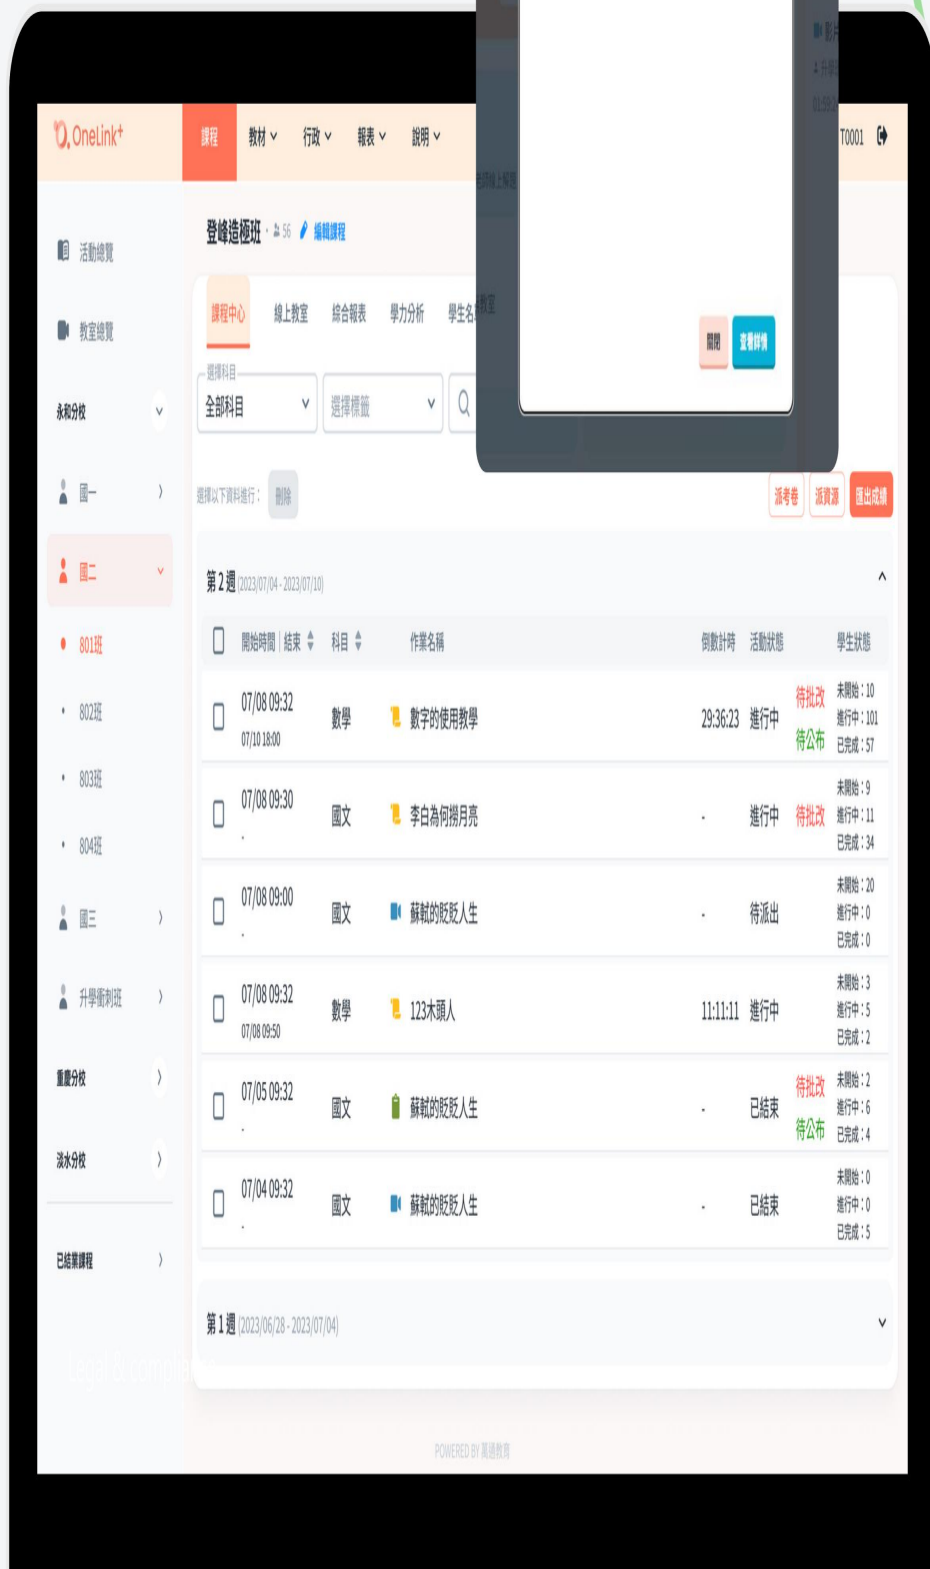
OneLink+ 課程 教材 行政 報表 說明 T0001

活動總覽
教室總覽
永和分校
國一
國二
801班
802班
803班
804班
國三
升學衝刺班
重慶分校
淡水分校
已結業課程

登峰造極班 · 56 編輯課程

課程中心 線上教室 綜合報表 學力分析 學生名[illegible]教室

選擇科目
全部科目
選擇標籤

選擇以下資料進行： 刪除

派考卷 派資源 匯出成績

關閉 查看詳情

第 2 週 (2023/07/04 - 2023/07/10)

| | 開始時間 \| 結束 | 科目 | 作業名稱 | 倒數計時 | 活動狀態 | | 學生狀態 |
|---|---|---|---|---|---|---|---|
| | 07/08 09:32 07/10 18:00 | 數學 | 數字的使用教學 | 29:36:23 | 進行中 | 待批改 待公布 | 未開始：10 進行中：101 已完成：57 |
| | 07/08 09:30 - | 國文 | 李白為何搠月亮 | - | 進行中 | 待批改 | 未開始：9 進行中：11 已完成：34 |
| | 07/08 09:00 - | 國文 | 蘇軾的眨眨人生 | - | 待派出 | | 未開始：20 進行中：0 已完成：0 |
| | 07/08 09:32 07/08 09:50 | 數學 | 123木頭人 | 11:11:11 | 進行中 | | 未開始：3 進行中：5 已完成：2 |
| | 07/05 09:32 - | 國文 | 蘇軾的眨眨人生 | - | 已結束 | 待批改 待公布 | 未開始：2 進行中：6 已完成：4 |
| | 07/04 09:32 - | 國文 | 蘇軾的眨眨人生 | - | 已結束 | | 未開始：0 進行中：0 已完成：5 |

第 1 週 (2023/06/28 - 2023/07/04)

POWERED BY 萬通教育